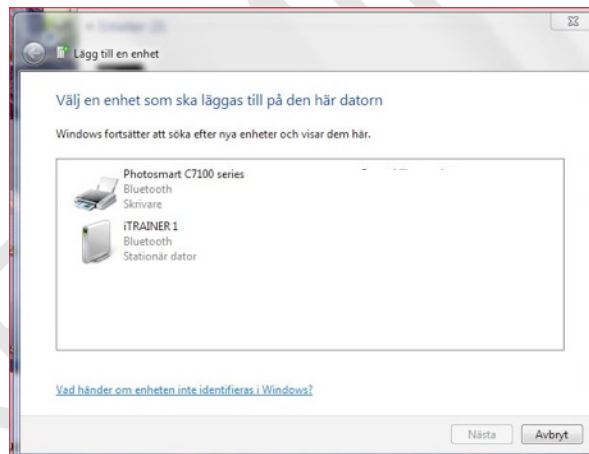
Lägg till en enhet

Välj en enhet som ska läggas till på den här datorn

Windows fortsätter att söka efter nya enheter och visar dem här.

Photosmart C7100 series
Bluetooth
Skrivare

iTRAINER 1
Bluetooth
Stationär dator

Vad händer om enheten inte identifieras i Windows?

Nästa
Avbryt